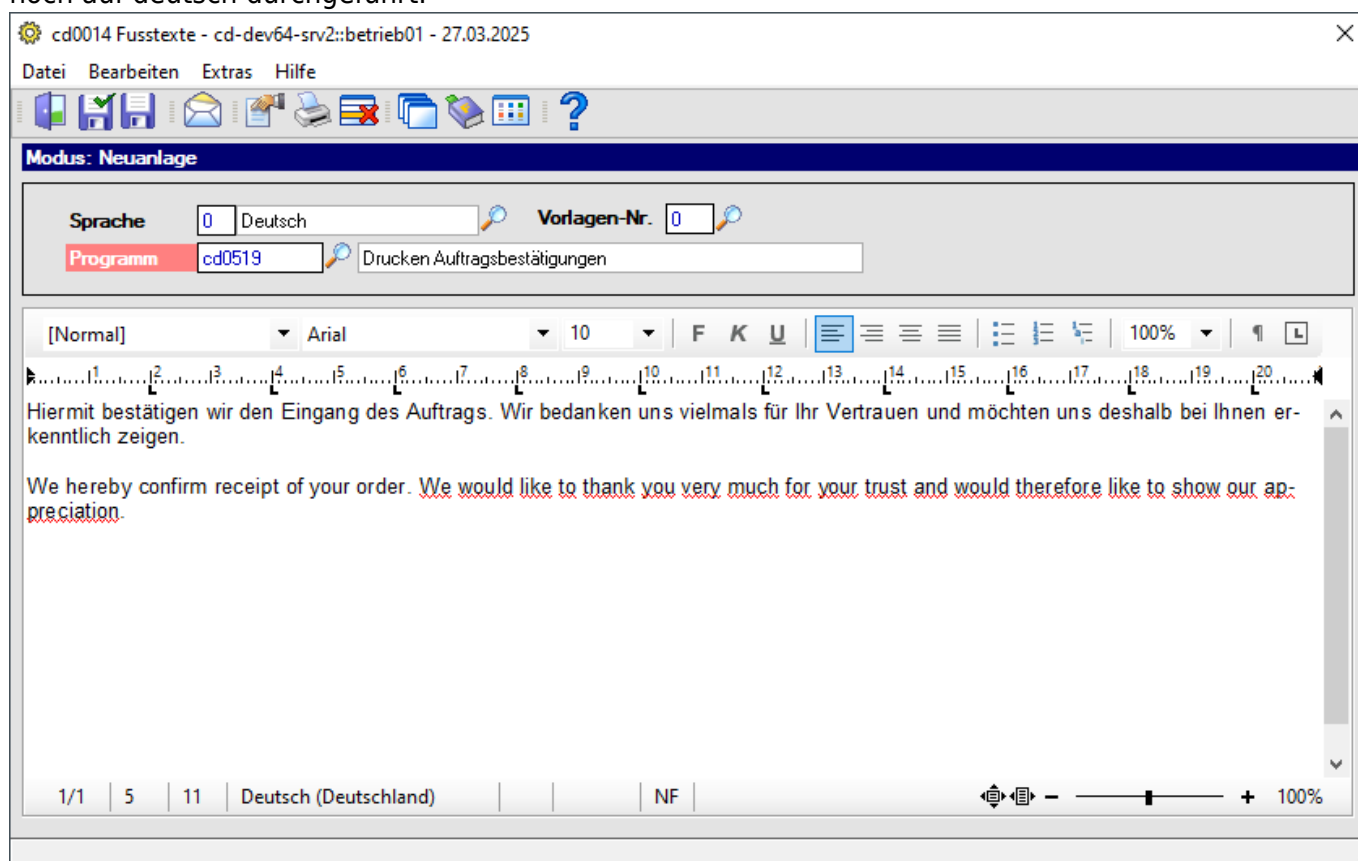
cd0014 Fusstexte - cd-dev64-srv2::betrieb01 - 27.03.2025

Datei Bearbeiten Extras Hilfe

Modus: Neuanlage

Sprache 0 Deutsch Vorlagen-Nr. 0
Programm cd0519 Drucken Auftragsbestätigungen

[Normal] Arial 10 F K U 100% ¶

1 2 3 4 5 6 7 8 9 10 11 12 13 14 15 16 17 18 19 20

Hiermit bestätigen wir den Eingang des Auftrags. Wir bedanken uns vielmals für Ihr Vertrauen und möchten uns deshalb bei Ihnen erkenntlich zeigen.

We hereby confirm receipt of your order. We would like to thank you very much for your trust and would therefore like to show our appreciation.

1/1 5 11 Deutsch (Deutschland) NF 100%